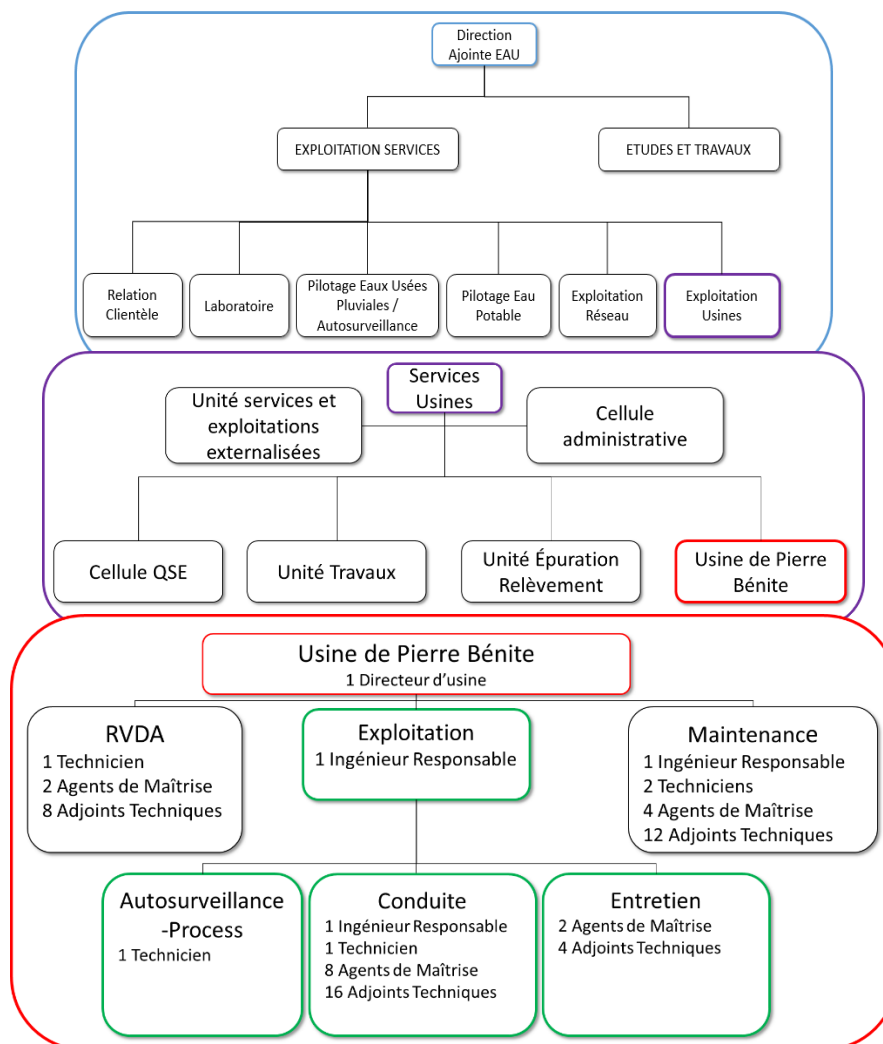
Direction
Ajointe EAU

EXPLOITATION SERVICES

ETUDES ET TRAVAUX

Relation Clientèle

Laboratoire

Pilotage Eaux Usées Pluviales / Autosurveillance

Pilotage Eau Potable

Exploitation Réseau

Exploitation Usines

Services Usines

Unité services et exploitations externalisées

Cellule administrative

Cellule QSE

Unité Travaux

Unité Épuration Relèvement

Usine de Pierre Bénite

Usine de Pierre Bénite
1 Directeur d'usine

RVDA
1 Technicien
2 Agents de Maîtrise
8 Adjoints Techniques

Exploitation
1 Ingénieur Responsable

Maintenance
1 Ingénieur Responsable
2 Techniciens
4 Agents de Maîtrise
12 Adjoints Techniques

Autosurveillance -Process
1 Technicien

Conduite
1 Ingénieur Responsable
1 Technicien
8 Agents de Maîtrise
16 Adjoints Techniques

Entretien
2 Agents de Maîtrise
4 Adjoints Techniques